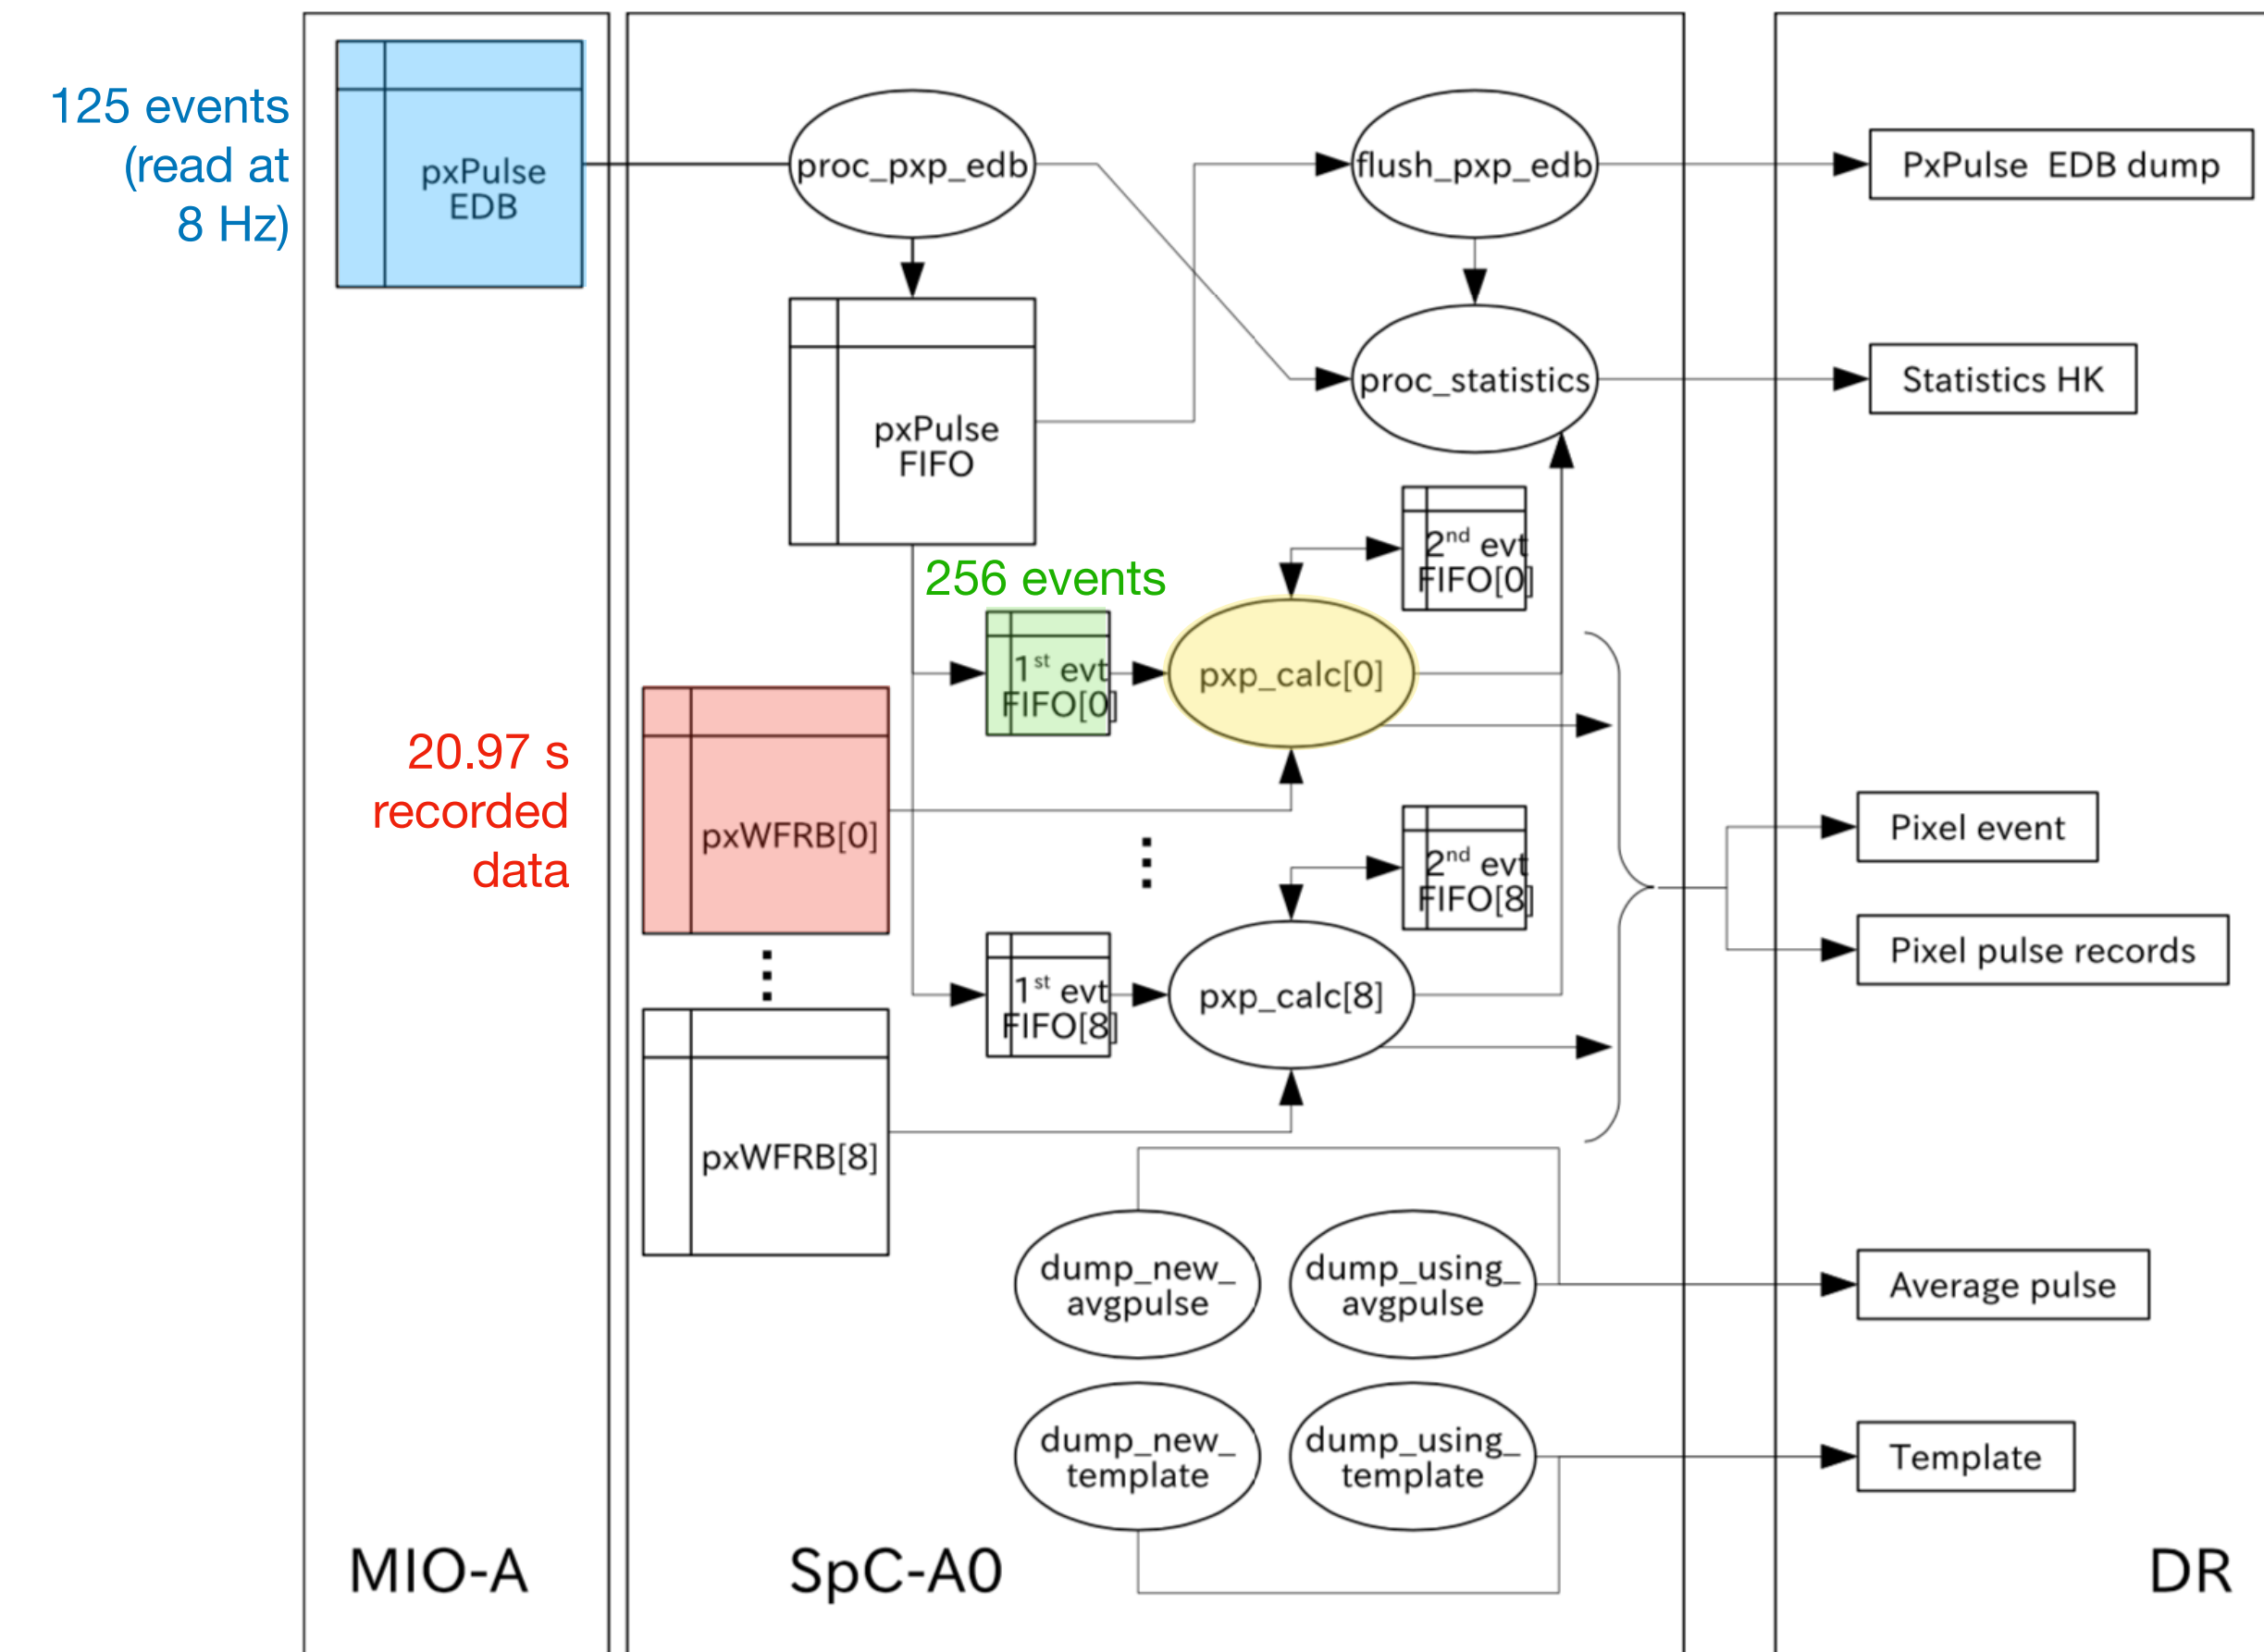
125 events (read at 8 Hz)

pxPulse EDB

proc_pxp_edb

flush_pxp_edb

PxPulse EDB dump

pxPulse FIFO

proc_statistics

Statistics HK

2$^{nd}$ evt FIFO[0]

256 events

1$^{st}$ evt FIFO[0]

pxp_calc[0]

20.97 s recorded data

pxWFRB[0]

Pixel event

2$^{nd}$ evt FIFO[8]

Pixel pulse records

1$^{st}$ evt FIFO[8]

pxp_calc[8]

pxWFRB[8]

dump_new_ avgpulse

dump_using_ avgpulse

Average pulse

dump_new_ template

dump_using_ template

Template

MIO-A

SpC-A0

DR